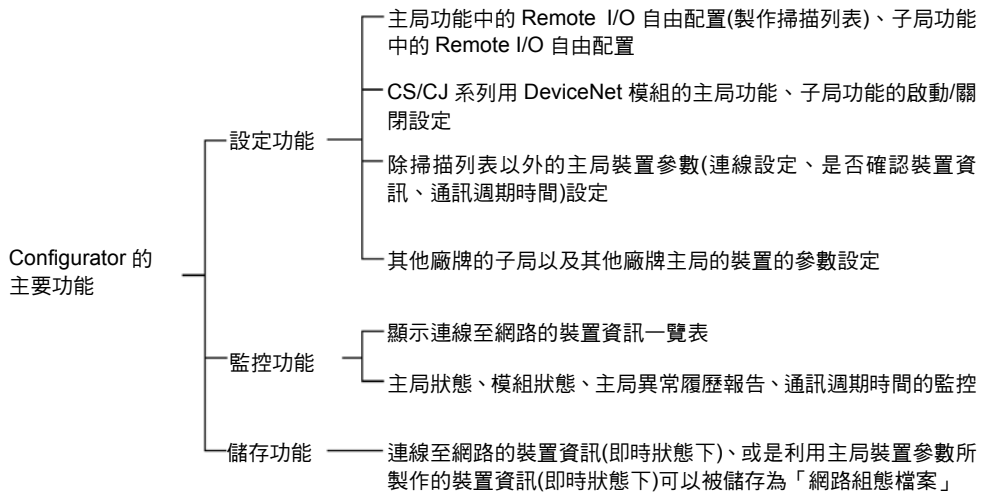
Configurator 的主要功能

設定功能

主局功能中的 Remote I/O 自由配置(製作掃描列表)、子局功能中的 Remote I/O 自由配置

CS/CJ 系列用 DeviceNet 模組的主局功能、子局功能的啟動/關閉設定

除掃描列表以外的主局裝置參數(連線設定、是否確認裝置資訊、通訊週期時間)設定

其他廠牌的子局以及其他廠牌主局的裝置的參數設定

監控功能

顯示連線至網路的裝置資訊一覽表

主局狀態、模組狀態、主局異常履歷報告、通訊週期時間的監控

儲存功能

連線至網路的裝置資訊(即時狀態下)、或是利用主局裝置參數所製作的裝置資訊(即時狀態下)可以被儲存為「網路組態檔案」